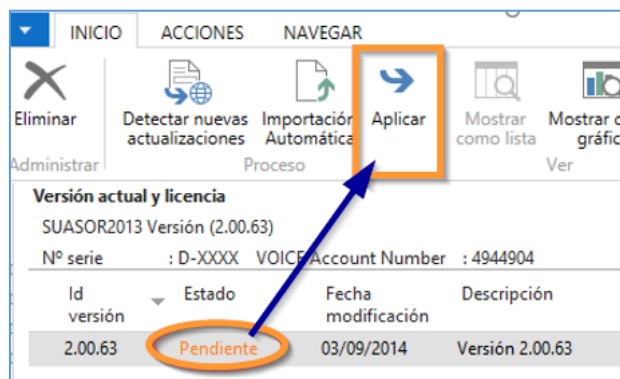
INICIO ACCIONES NAVEGAR

Eliminar

Detectar nuevas actualizaciones

Importación Automática

Aplicar

Mostrar como lista

Mostrar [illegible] gráfic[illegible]

Administrar

Proceso

Ver

Versión actual y licencia

SUASOR2013 Versión (2.00.63)

Nº serie : D-XXXX VOICE Account Number : 4944904

| Id versión | Estado | Fecha modificación | Descripción |
|---|---|---|---|
| 2.00.63 | Pendiente | 03/09/2014 | Versión 2.00.63 |